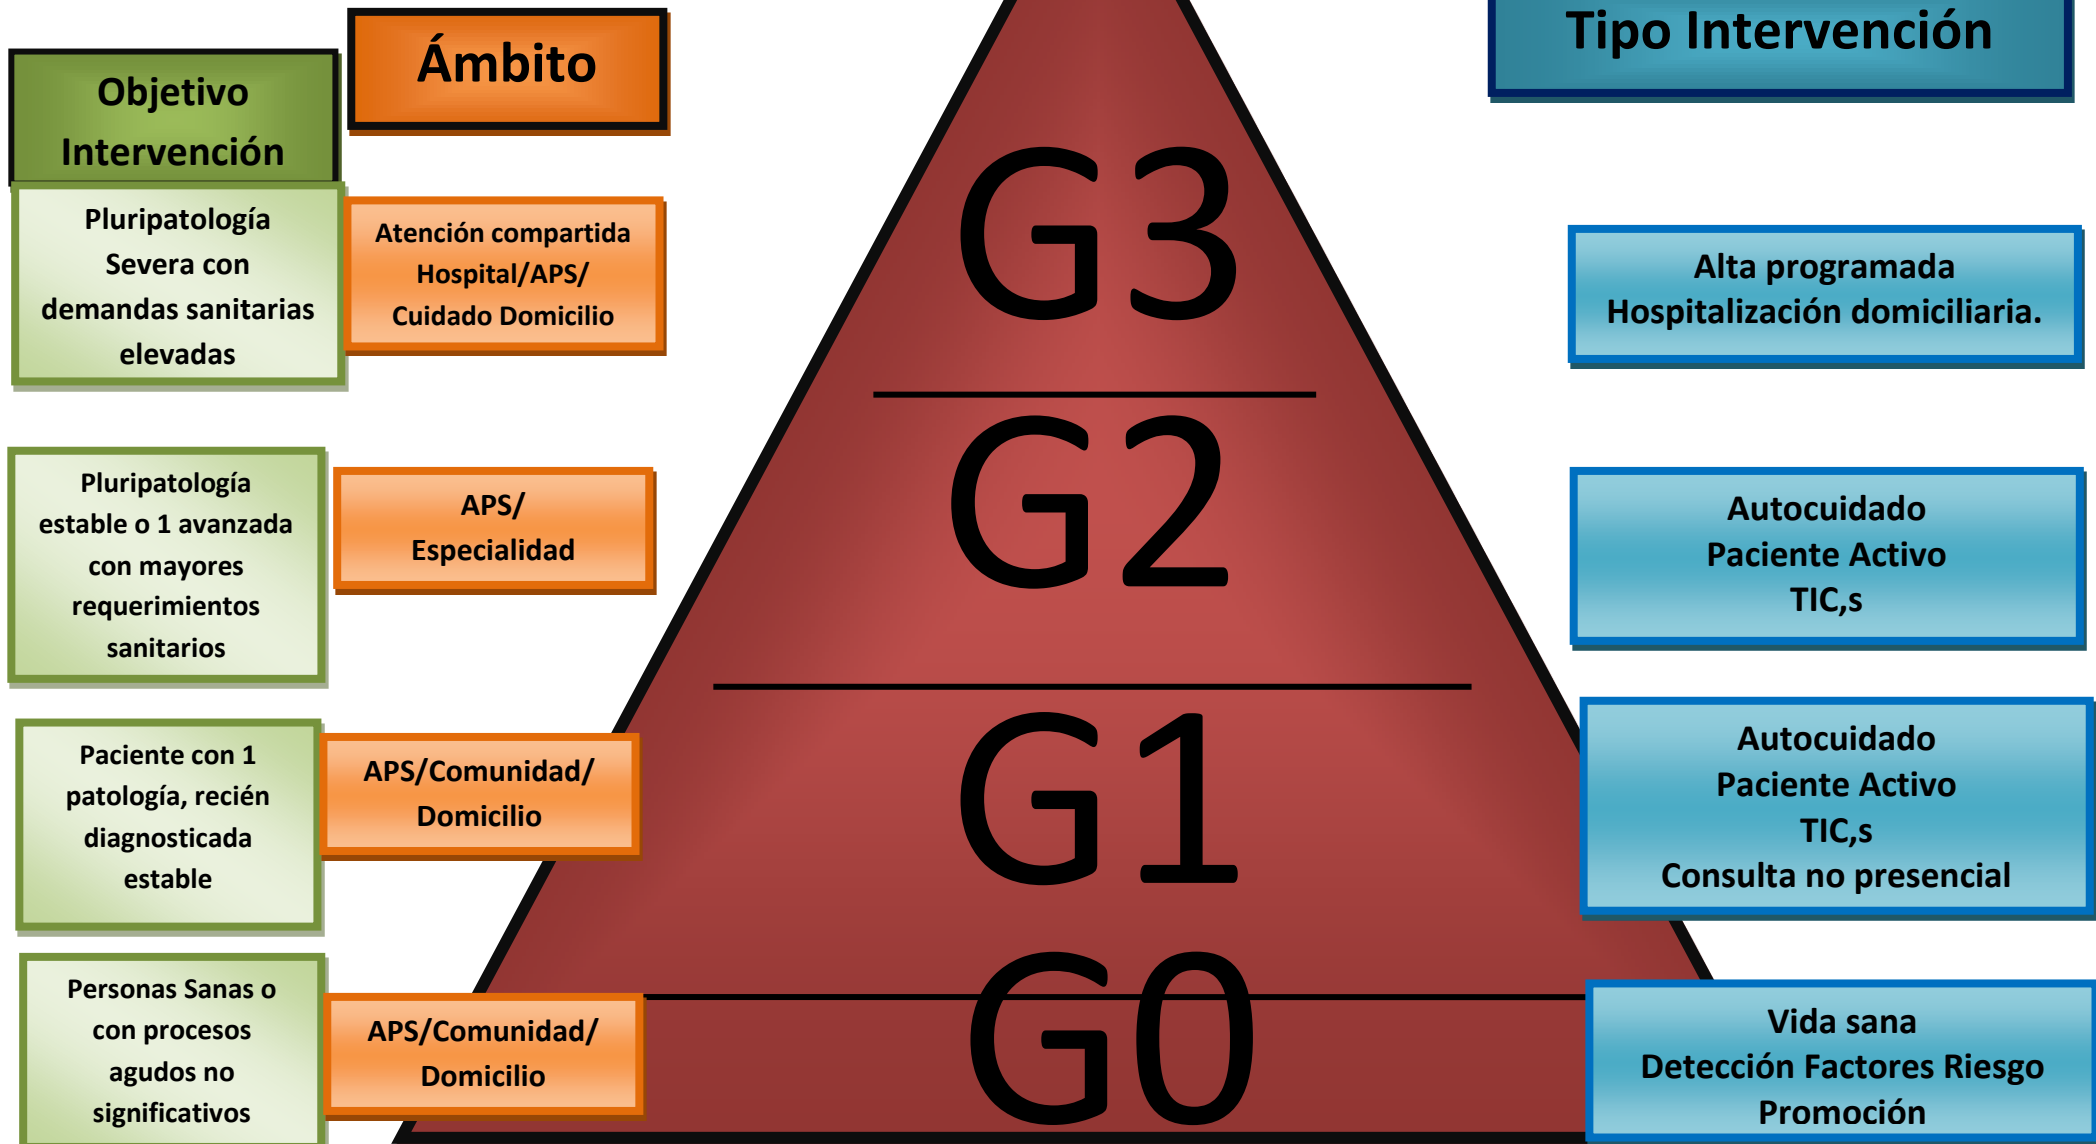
Objetivo Intervención

Ámbito

Tipo Intervención

G3

G2

G1

G0

Pluripatología Severa con demandas sanitarias elevadas

Atención compartida Hospital/APS/ Cuidado Domicilio

Alta programada Hospitalización domiciliaria.

Pluripatología estable o 1 avanzada con mayores requerimientos sanitarios

APS/ Especialidad

Autocuidado Paciente Activo TIC,s

Paciente con 1 patología, recién diagnosticada estable

APS/Comunidad/ Domicilio

Autocuidado Paciente Activo TIC,s Consulta no presencial

Personas Sanas o con procesos agudos no significativos

APS/Comunidad/ Domicilio

Vida sana Detección Factores Riesgo Promoción